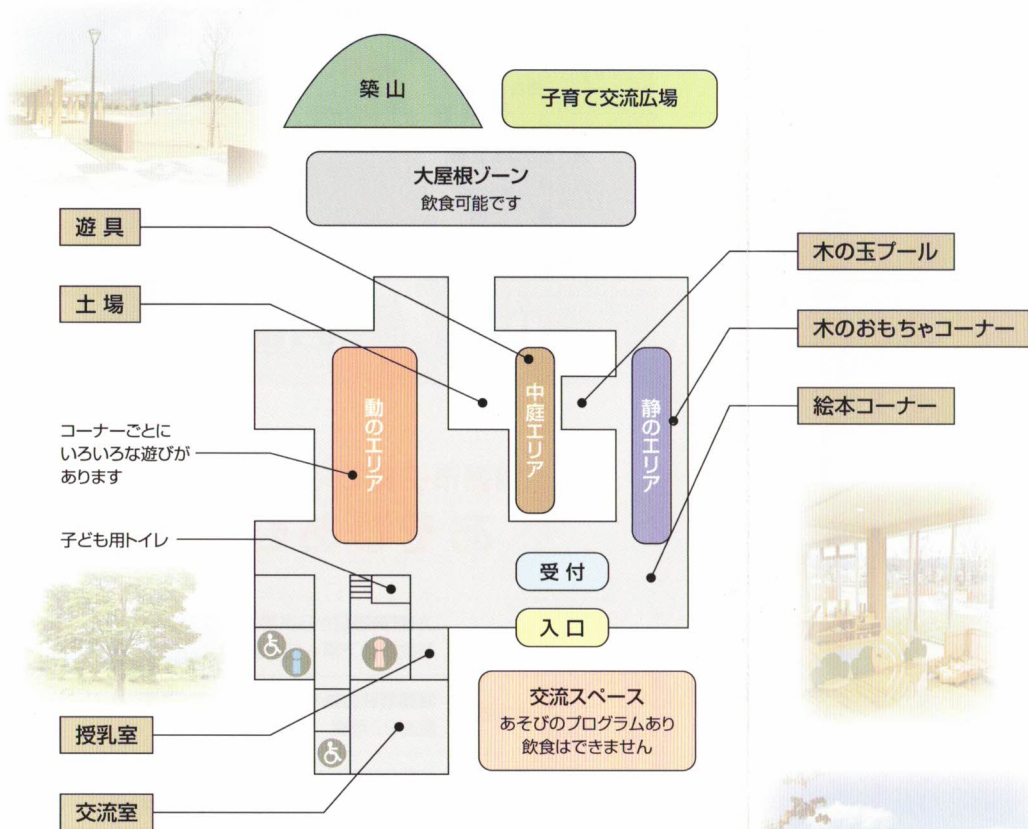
築山

子育て交流広場

大屋根ゾーン
飲食可能です

遊具

木の玉プール

土場

木のおもちゃコーナー

動のエリア

中庭エリア

静のエリア

絵本コーナー

コーナーごとに
いろいろな遊びが
あります

子ども用トイレ

受付

入口

授乳室

交流スペース
あそびのプログラムあり
飲食はできません

交流室